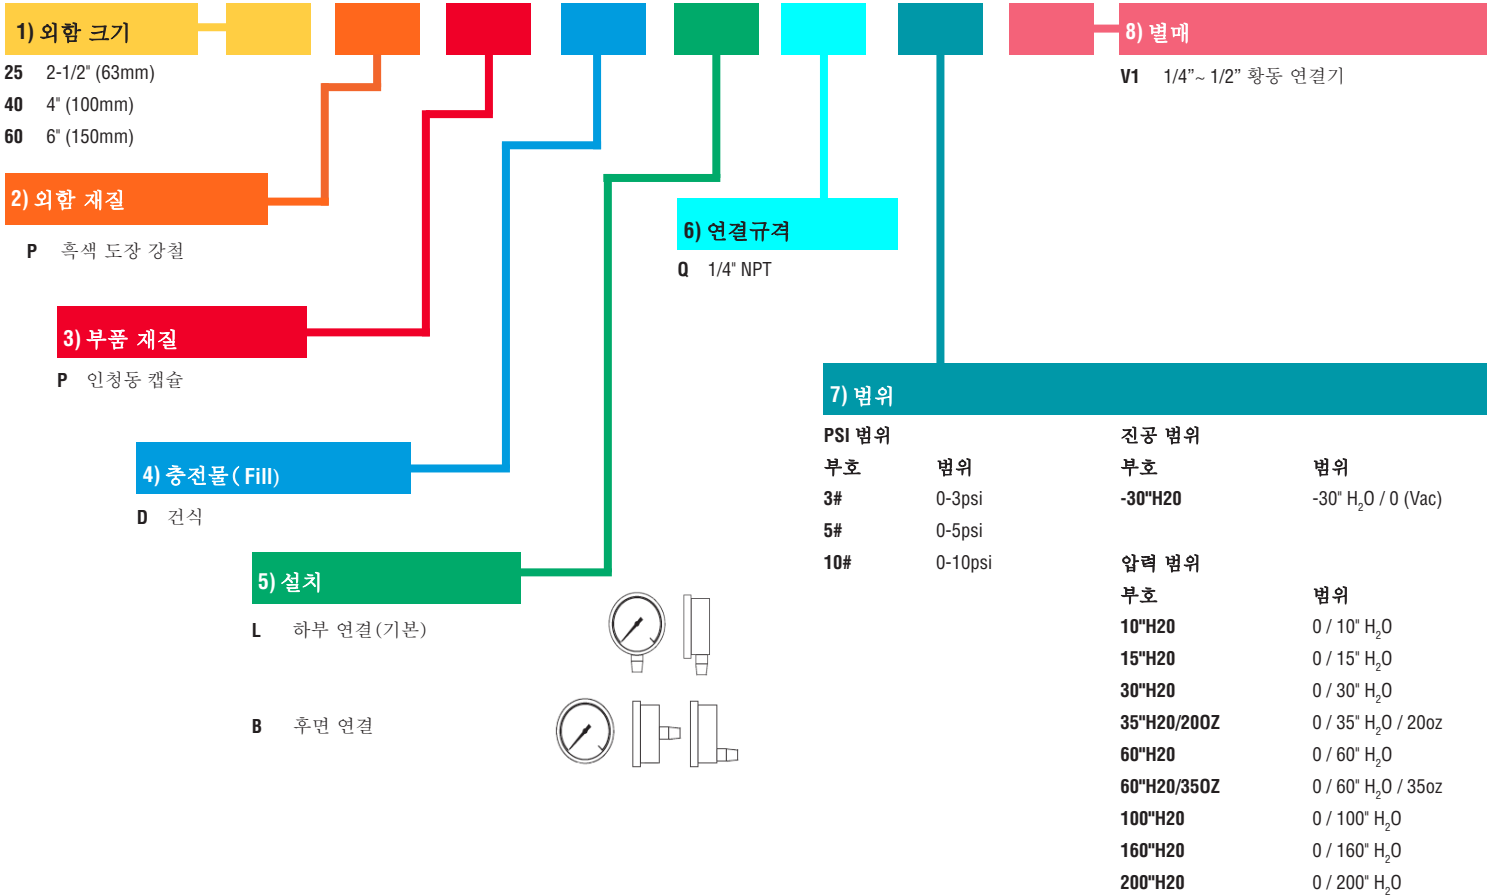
1) 외함 크기

25 2-1/2" (63mm)
40 4" (100mm)
60 6" (150mm)

2) 외함 재질

P 흑색 도장 강철

3) 부품 재질

P 인청동 캡슐

4) 충전물( Fill)

D 건식

5) 설치

L 하부 연결(기본)

B 후면 연결

6) 연결규격

Q 1/4" NPT

7) 범위

PSI 범위

| 부호 | 범위 |
|---|---|
| 3# | 0-3psi |
| 5# | 0-5psi |
| 10# | 0-10psi |

진공 범위

| 부호 | 범위 |
|---|---|
| -30"H20 | -30" $H_2O$ / 0 (Vac) |

압력 범위

| 부호 | 범위 |
|---|---|
| 10"H20 | 0 / 10" $H_2O$ |
| 15"H20 | 0 / 15" $H_2O$ |
| 30"H20 | 0 / 30" $H_2O$ |
| 35"H20/20OZ | 0 / 35" $H_2O$ / 20oz |
| 60"H20 | 0 / 60" $H_2O$ |
| 60"H20/35OZ | 0 / 60" $H_2O$ / 35oz |
| 100"H20 | 0 / 100" $H_2O$ |
| 160"H20 | 0 / 160" $H_2O$ |
| 200"H20 | 0 / 200" $H_2O$ |

8) 별매

V1 1/4"~ 1/2" 황동 연결기